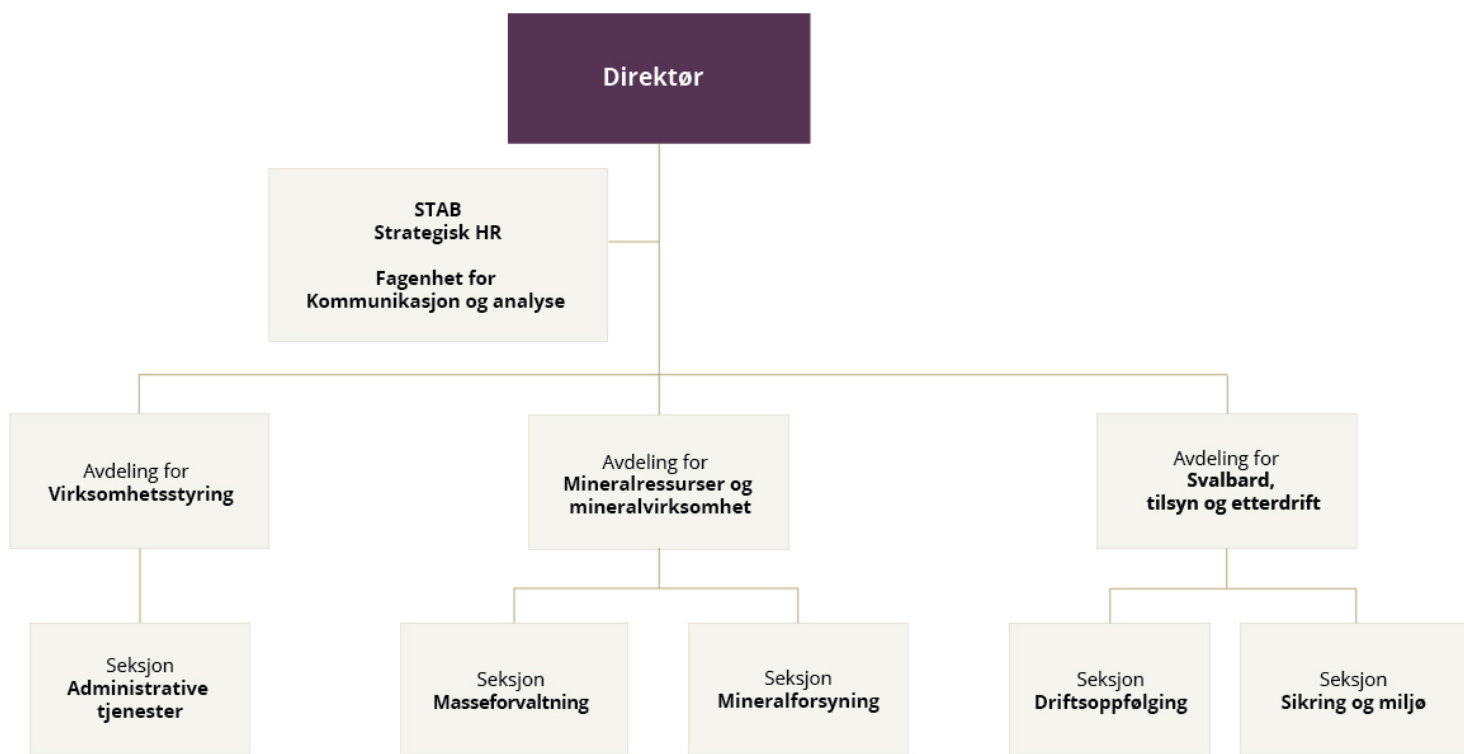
Direktør

STAB
Strategisk HR

Fagenhet for
Kommunikasjon og analyse

Avdeling for
Virksomhetsstyring

Avdeling for
Mineralressurser og mineralvirksomhet

Avdeling for
Svalbard, tilsyn og etterdrift

Seksjon
Administrative tjenester

Seksjon
Masseforvaltning

Seksjon
Mineralforsyning

Seksjon
Driftsoppfølging

Seksjon
Sikring og miljø